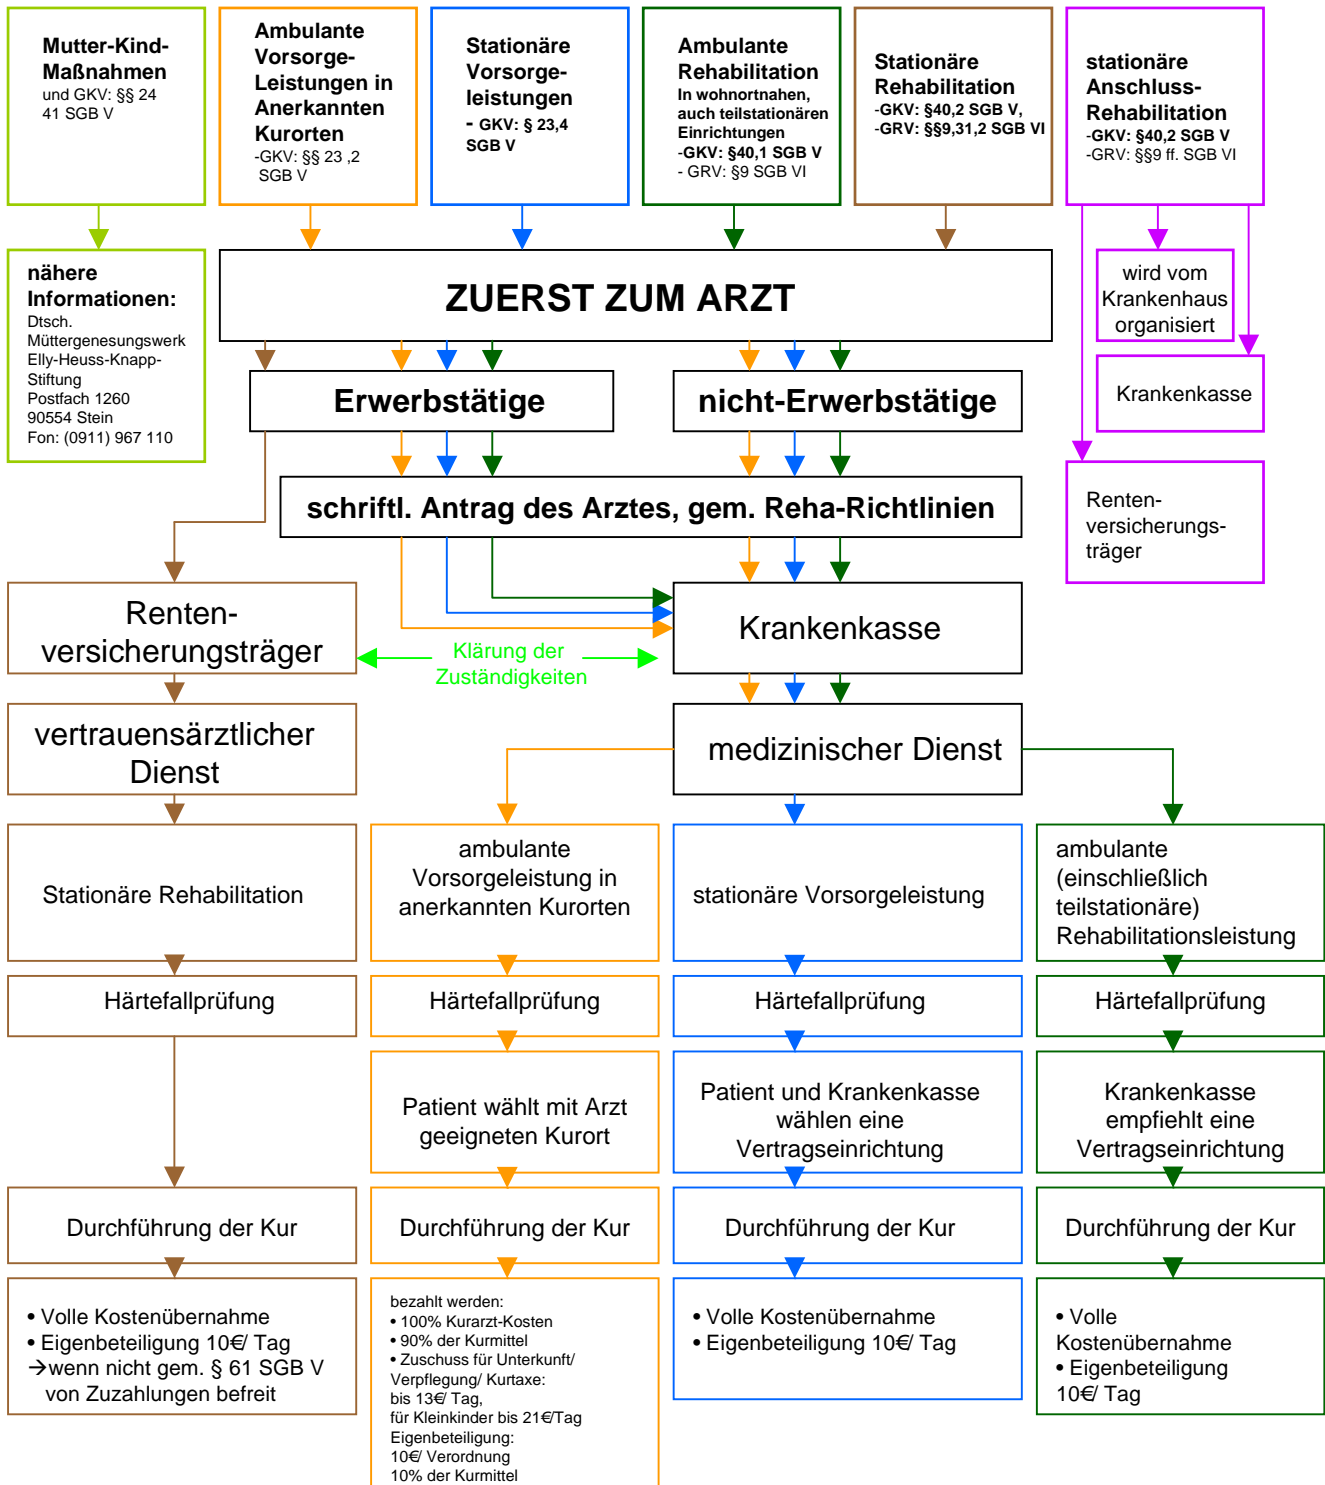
Mutter-Kind-Maßnahmen
und GKV: §§ 24 41 SGB V

Ambulante Vorsorge-Leistungen in Anerkannten Kurorten
-GKV: §§ 23 ,2 SGB V

Stationäre Vorsorge-leistungen
- GKV: § 23,4 SGB V

Ambulante Rehabilitation
In wohnortnahen, auch teilstationären Einrichtungen
-GKV: §40,1 SGB V
- GRV: §9 SGB VI

Stationäre Rehabilitation
-GKV: §40,2 SGB V,
-GRV: §§9,31,2 SGB VI

stationäre Anschluss-Rehabilitation
-GKV: §40,2 SGB V
-GRV: §§9 ff. SGB VI

nähere Informationen:
Dtsch. Müttergenesungswerk Elly-Heuss-Knapp-Stiftung
Postfach 1260
90554 Stein
Fon: (0911) 967 110

ZUERST ZUM ARZT

wird vom Krankenhaus organisiert

Krankenkasse

Erwerbstätige

nicht-Erwerbstätige

Renten-versicherungs-träger

schriftl. Antrag des Arztes, gem. Reha-Richtlinien

Renten-versicherungsträger

Klärung der Zuständigkeiten

Krankenkasse

vertrauensärztlicher Dienst

medizinischer Dienst

Stationäre Rehabilitation

ambulante Vorsorgeleistung in anerkannten Kurorten

stationäre Vorsorgeleistung

ambulante (einschließlich teilstationäre) Rehabilitationsleistung

Härtefallprüfung

Härtefallprüfung

Härtefallprüfung

Härtefallprüfung

Patient wählt mit Arzt geeigneten Kurort

Patient und Krankenkasse wählen eine Vertragseinrichtung

Krankenkasse empfiehlt eine Vertragseinrichtung

Durchführung der Kur

Durchführung der Kur

Durchführung der Kur

Durchführung der Kur

• Volle Kostenübernahme
• Eigenbeteiligung 10€/ Tag
→wenn nicht gem. § 61 SGB V von Zuzahlungen befreit

bezahlt werden:
• 100% Kurarzt-Kosten
• 90% der Kurmittel
• Zuschuss für Unterkunft/ Verpflegung/ Kurtaxe: bis 13€/ Tag, für Kleinkinder bis 21€/Tag
Eigenbeteiligung:
10€/ Verordnung
10% der Kurmittel

• Volle Kostenübernahme
• Eigenbeteiligung 10€/ Tag

• Volle Kostenübernahme
• Eigenbeteiligung 10€/ Tag